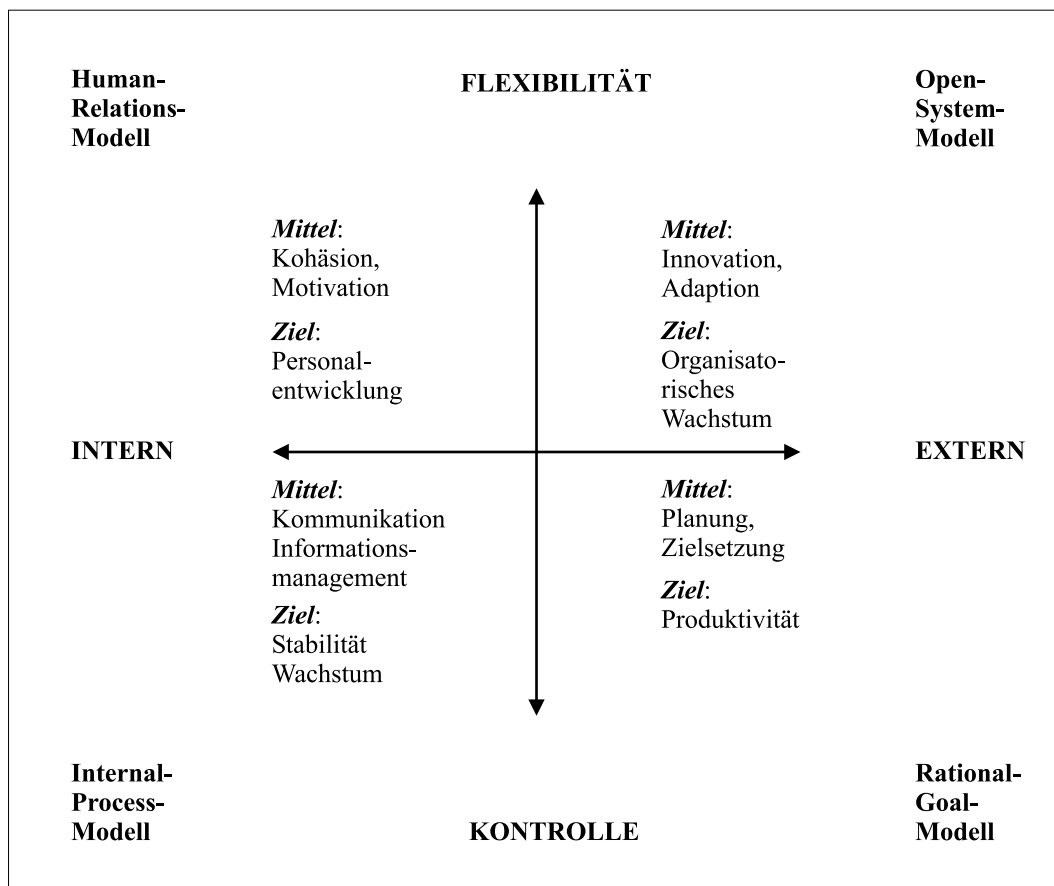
Human-Relations-Modell

FLEXIBILITÄT

Open-System-Modell

*Mittel*: Kohäsion, Motivation

*Ziel*: Personalentwicklung

*Mittel*: Innovation, Adaption

*Ziel*: Organisatorisches Wachstum

INTERN

EXTERN

*Mittel*: Kommunikation Informationsmanagement

*Ziel*: Stabilität Wachstum

*Mittel*: Planung, Zielsetzung

*Ziel*: Produktivität

Internal-Process-Modell

KONTROLLE

Rational-Goal-Modell